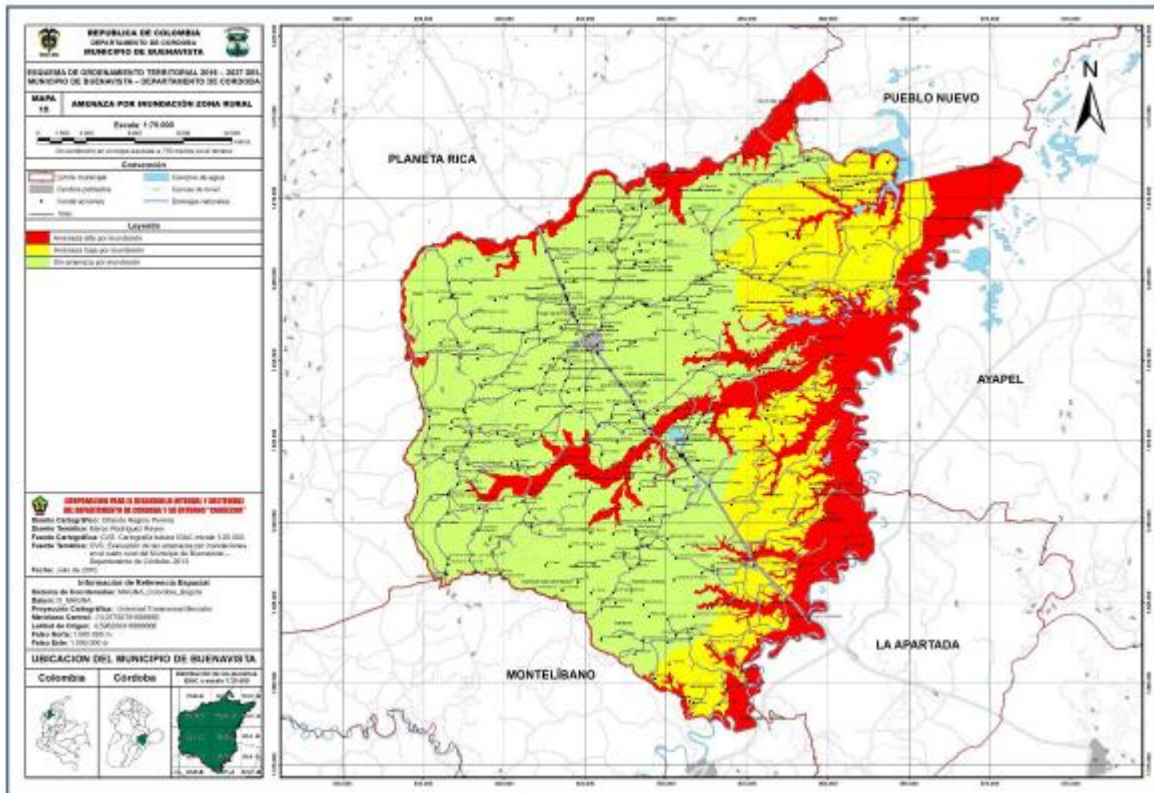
REPUBLICA DE COLOMBIA
DEPARTAMENTO DE CORDOBA
MUNICIPIO DE BUENAVISTA

ESQUEMA DE ORDENAMIENTO TERRITORIAL 2016 - 2027 DEL MUNICIPIO DE BUENAVISTA - DEPARTAMENTO DE CORDOBA

MAPA 15
AMENAZA POR INUNDACION ZONA RURAL

Escala: 1:75.000

Convención

Límite municipal
Cuerpos de agua
Centros poblados
Curvas de nivel
Construcciones
Drenajes naturales
Vías

Leyenda

Amenaza alta por inundación
Amenaza baja por inundación
Sin amenaza por inundación

CORPORACION PARA EL DESARROLLO INTEGRAL Y SOSTENIBLE DEL DEPARTAMENTO DE CORDOBA Y SU ENTORNO "CORDOSOS"

Diseño Cartográfico: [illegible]
Diseño Temático: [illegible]
Fuente Cartográfica: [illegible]
Fuente Temática: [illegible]
Fecha: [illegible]

Información de Referencia Espacial
Sistema de Coordenadas: MAGNA_Colombia_Bogota
Datum: D_MAGNA
Proyección Cartográfica: Universal Transversal Mercator
Meridiano Central: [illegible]
Latitud de Origen: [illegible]
Falso Norte: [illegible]
Falso Este: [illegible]

UBICACION DEL MUNICIPIO DE BUENAVISTA

Colombia
Córdoba

N

PUEBLO NUEVO
PLANETA RICA
AYAPEL
LA APARTADA
MONTELIBANO